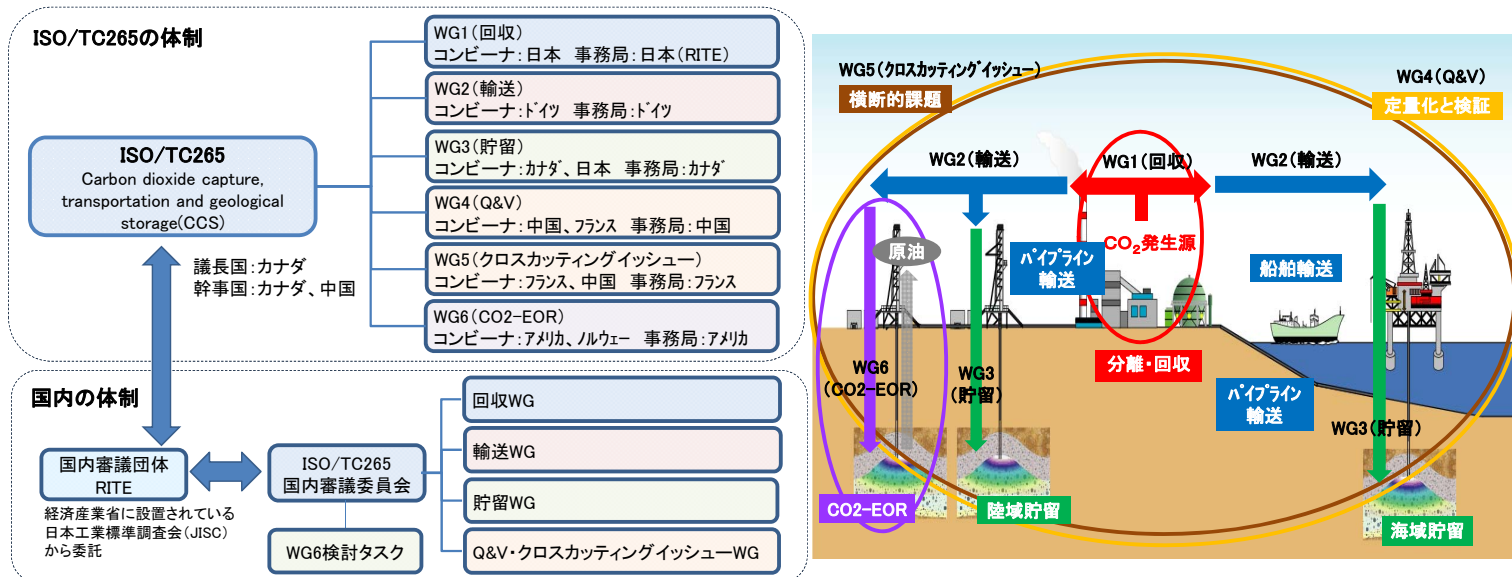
ISO/TC265の体制

ISO/TC265
Carbon dioxide capture, transportation and geological storage(CCS)

議長国:カナダ
幹事国:カナダ、中国

WG1(回収)
コンビーナ:日本 事務局:日本(RITE)

WG2(輸送)
コンビーナ:ドイツ 事務局:ドイツ

WG3(貯留)
コンビーナ:カナダ、日本 事務局:カナダ

WG4(Q&V)
コンビーナ:中国、フランス 事務局:中国

WG5(クロスカッティングイッシュー)
コンビーナ:フランス、中国 事務局:フランス

WG6(CO2-EOR)
コンビーナ:アメリカ、ノルウェー 事務局:アメリカ

国内の体制

国内審議団体
RITE

経済産業省に設置されている日本工業標準調査会(JISC)から委託

ISO/TC265
国内審議委員会

WG6検討タスク

回収WG

輸送WG

貯留WG

Q&V・クロスカッティングイッシューWG

WG5(クロスカッティングイッシュー)
横断的課題

WG4(Q&V)
定量化と検証

WG2(輸送)

WG1(回収)

WG2(輸送)

原油

パイプライン
輸送

$CO_2$発生源

船舶輸送

WG6
(CO2-EOR)

WG3
(貯留)

分離・回収

パイプライン
輸送

WG3(貯留)

CO2-EOR

陸域貯留

海域貯留